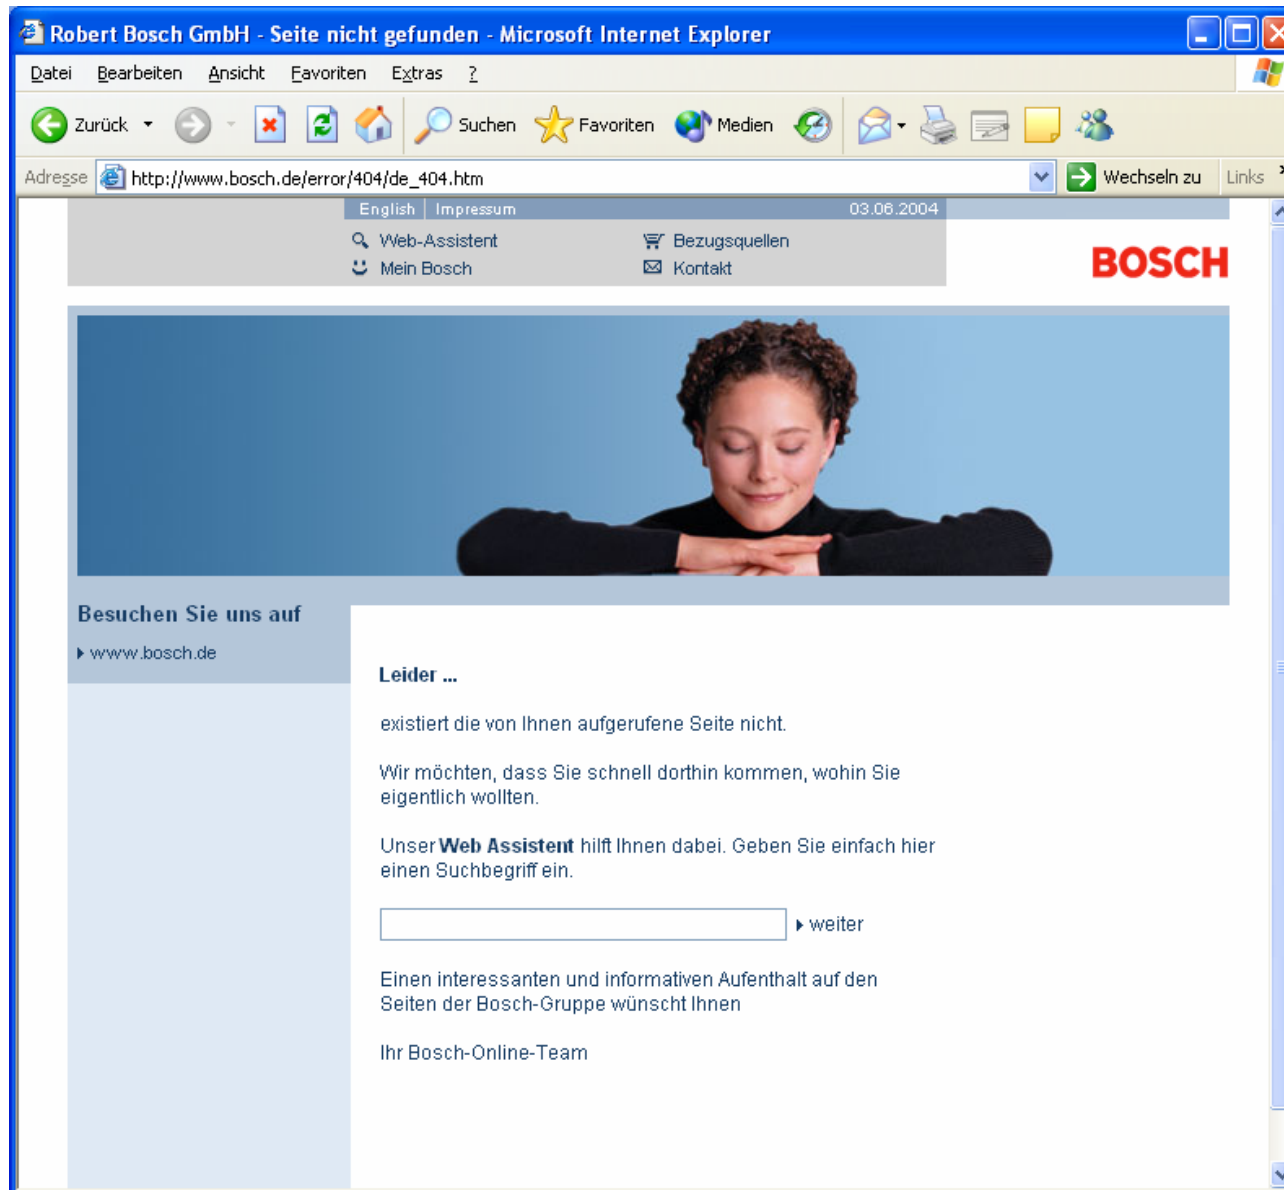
Robert Bosch GmbH - Seite nicht gefunden - Microsoft Internet Explorer

Datei Bearbeiten Ansicht Favoriten Extras ?

Zurück Suchen Favoriten Medien

Adresse http://www.bosch.de/error/404/de_404.htm Wechseln zu Links

English | Impressum 03.06.2004

Web-Assistent Bezugsquellen
Mein Bosch Kontakt

BOSCH

Besuchen Sie uns auf

www.bosch.de

Leider ...

existiert die von Ihnen aufgerufene Seite nicht.

Wir möchten, dass Sie schnell dorthin kommen, wohin Sie eigentlich wollten.

Unser Web Assistent hilft Ihnen dabei. Geben Sie einfach hier einen Suchbegriff ein.

weiter

Einen interessanten und informativen Aufenthalt auf den Seiten der Bosch-Gruppe wünscht Ihnen

Ihr Bosch-Online-Team